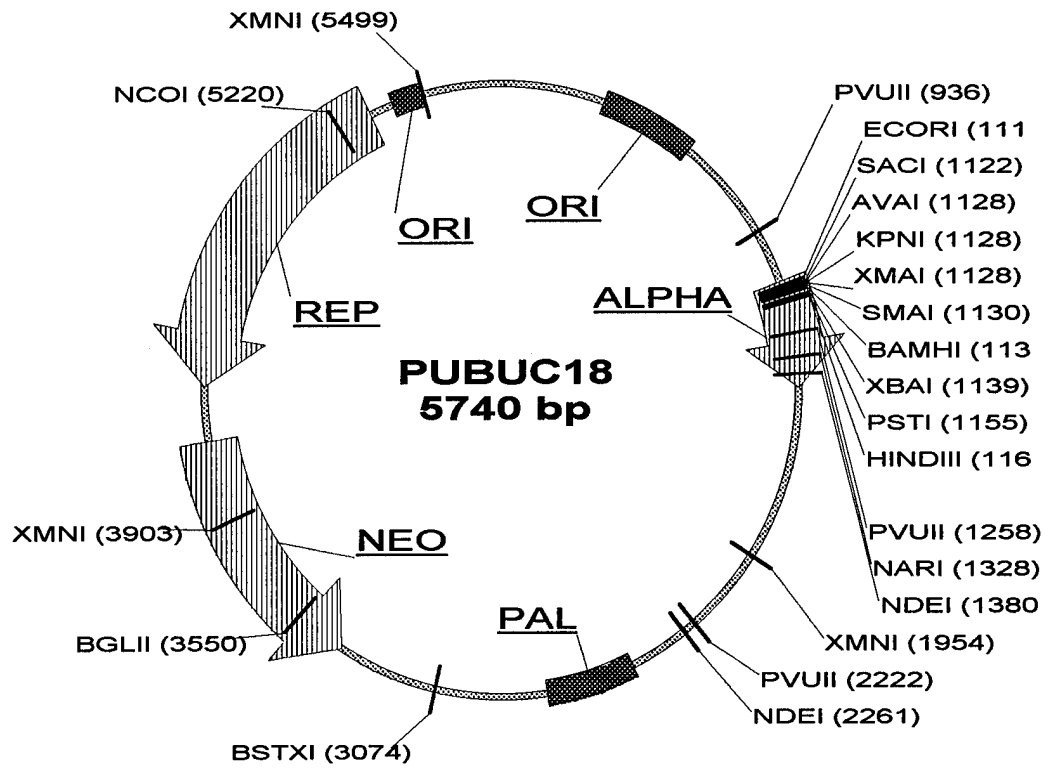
XMNI (5499)

NCOI (5220)

PVUII (936)

ECORI (111

SACI (1122)

AVAI (1128)

KPNI (1128)

XMAI (1128)

SMAI (1130)

BAMHI (113

XBAI (1139)

PSTI (1155)

HINDIII (116

ORI

ORI

REP

ALPHA

PUBUC18
5740 bp

XMNI (3903)

NEO

PVUII (1258)

NARI (1328)

NDEI (1380

BGLII (3550)

PAL

XMNI (1954)

PVUII (2222)

NDEI (2261)

BSTXI (3074)